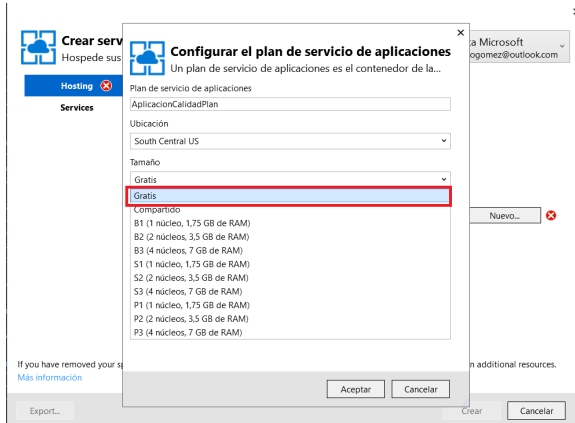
Crear serv
Hospede sus

a Microsoft
ogomez@outlook.com

Hosting
Services

Configurar el plan de servicio de aplicaciones
Un plan de servicio de aplicaciones es el contenedor de la...

Plan de servicio de aplicaciones
AplicacionCalidadPlan

Ubicación
South Central US

Tamaño
Gratis
Gratis
Compartido
B1 (1 núcleo, 1,75 GB de RAM)
B2 (2 núcleos, 3,5 GB de RAM)
B3 (4 núcleos, 7 GB de RAM)
S1 (1 núcleo, 1,75 GB de RAM)
S2 (2 núcleos, 3,5 GB de RAM)
S3 (4 núcleos, 7 GB de RAM)
P1 (1 núcleo, 1,75 GB de RAM)
P2 (2 núcleos, 3,5 GB de RAM)
P3 (4 núcleos, 7 GB de RAM)

Nuevo...

If you have removed your sp
n additional resources.
Más información

Aceptar
Cancelar

Export...
Crear
Cancelar